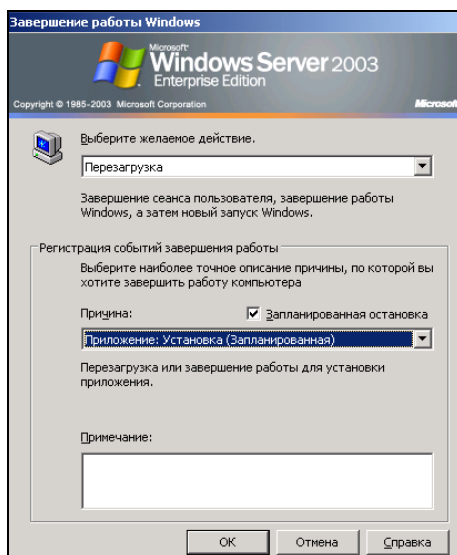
Завершение работы Windows

Microsoft Windows Server 2003 Enterprise Edition

Copyright © 1985-2003 Microsoft Corporation

Microsoft

Выберите желаемое действие.

Перезагрузка

Завершение сеанса пользователя, завершение работы Windows, а затем новый запуск Windows.

Регистрация событий завершения работы

Выберите наиболее точное описание причины, по которой вы хотите завершить работу компьютера

Причина:

Запланированная остановка

Приложение: Установка (Запланированная)

Перезагрузка или завершение работы для установки приложения.

Примечание:

OK

Отмена

Справка